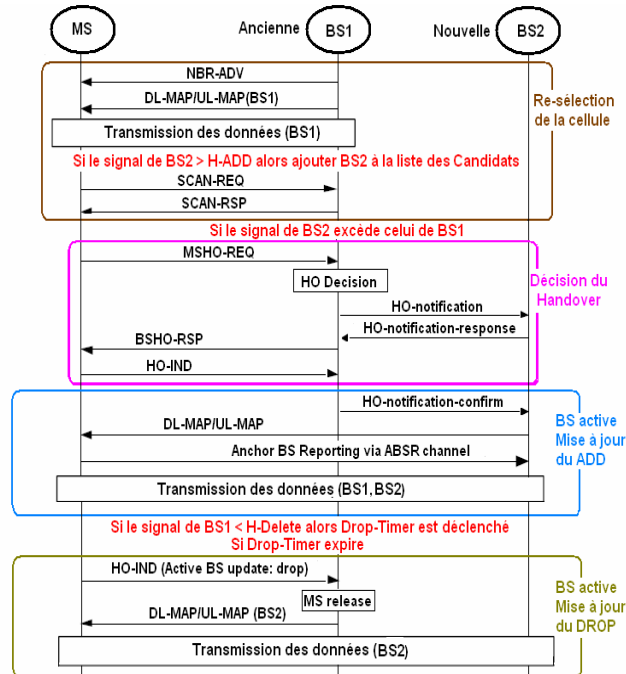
MS

Ancienne

BS1

Nouvelle

BS2

NBR-ADV

DL-MAP/UL-MAP(BS1)

Transmission des données (BS1)

Re-sélection de la cellule

Si le signal de BS2 > H-ADD alors ajouter BS2 à la liste des Candidats

SCAN-REQ

SCAN-RSP

Si le signal de BS2 excède celui de BS1

MSHO-REQ

HO Decision

Décision du Handover

HO-notification

HO-notification-response

BSHO-RSP

HO-IND

HO-notification-confirm

DL-MAP/UL-MAP

BS active Mise à jour du ADD

Anchor BS Reporting via ABSR channel

Transmission des données (BS1, BS2)

Si le signal de BS1 < H-Delete alors Drop-Timer est déclenché
Si Drop-Timer expire

HO-IND (Active BS update: drop)

MS release

BS active Mise à jour du DROP

DL-MAP/UL-MAP (BS2)

Transmission des données (BS2)